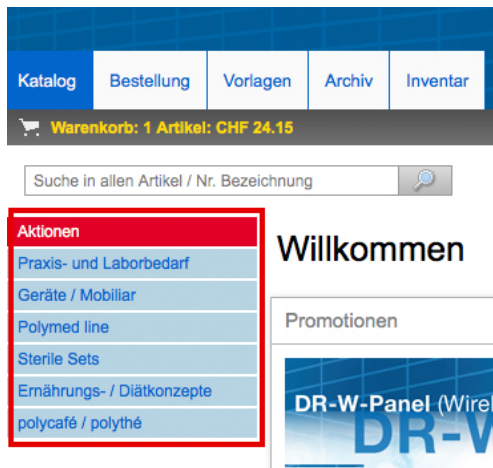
Katalog
Bestellung
Vorlagen
Archiv
Inventar

Warenkorb: 1 Artikel: CHF 24.15

Suche in allen Artikel / Nr. Bezeichnung

Aktionen
Praxis- und Laborbedarf
Geräte / Mobiliar
Polymed line
Sterile Sets
Ernährungs- / Diätkonzepte
polycafé / polythé

Willkommen

Promotionen

DR-W-Panel (Wirel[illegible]
DR-W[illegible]